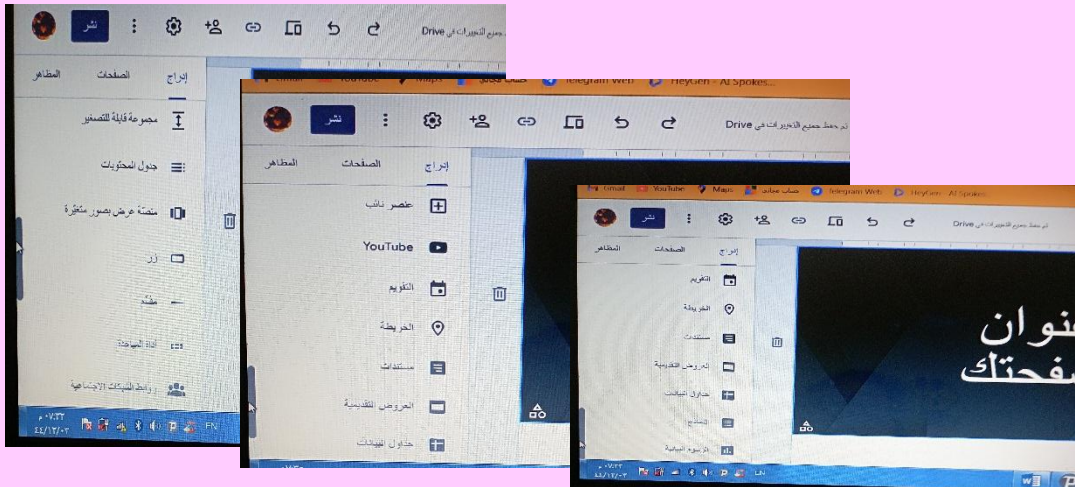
نشر
تم حفظ جميع التغييرات في Drive
إدراج
الصفحات
المظاهر
مجموعة قابلة للتصغير
جدول المحتويات
منصة عرض بصور متغيّرة
زر
مقسّم
أداة المهاجمة
روابط الشبكات الاجتماعية
٠٧:٣٢ م
٤٤/١٢/٠٣
FN

Gmail
YouTube
Maps
Telegram Web
HeyGen - AI Spokes...
نشر
تم حفظ جميع التغييرات في Drive
إدراج
الصفحات
المظاهر
عنصر نائب
YouTube
التقويم
الخريطة
مستندات
العروض التقديمية
جداول البيانات

Gmail
YouTube
Maps
Telegram Web
HeyGen - AI Spokes...
نشر
تم حفظ جميع التغييرات في Drive
إدراج
الصفحات
المظاهر
التقويم
الخريطة
مستندات
العروض التقديمية
جداول البيانات
النماذج
الرسوم البيانية
نوان
فحتك
٠٧:٣٣ م
٤٤/١٢/٠٣